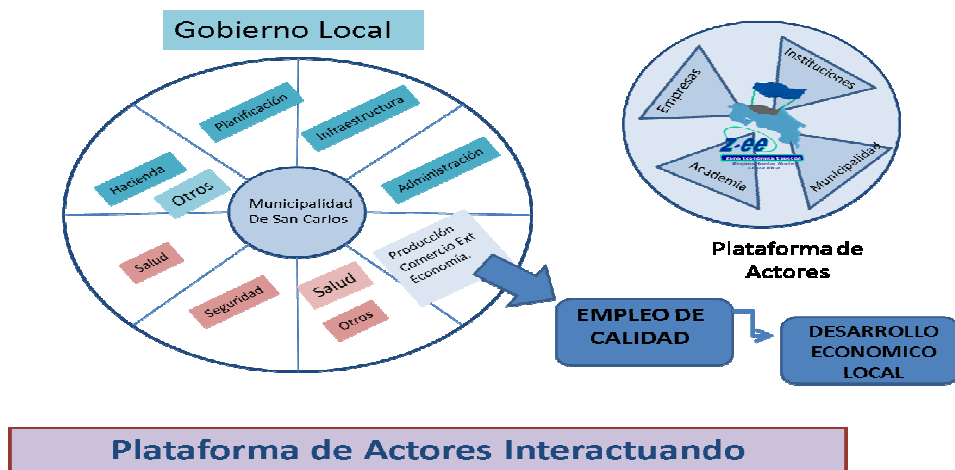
Gobierno Local

Planificación

Infraestructura

Hacienda

Otros

Administración

Municipalidad De San Carlos

Producción Comercio Ext. Economía.

Salud

Seguridad

Salud

Otros

Empresas

Instituciones

Z-ee

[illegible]

Academia

Municipalidad

Plataforma de Actores

EMPLEO DE CALIDAD

DESARROLLO ECONOMICO LOCAL

Plataforma de Actores Interactuando